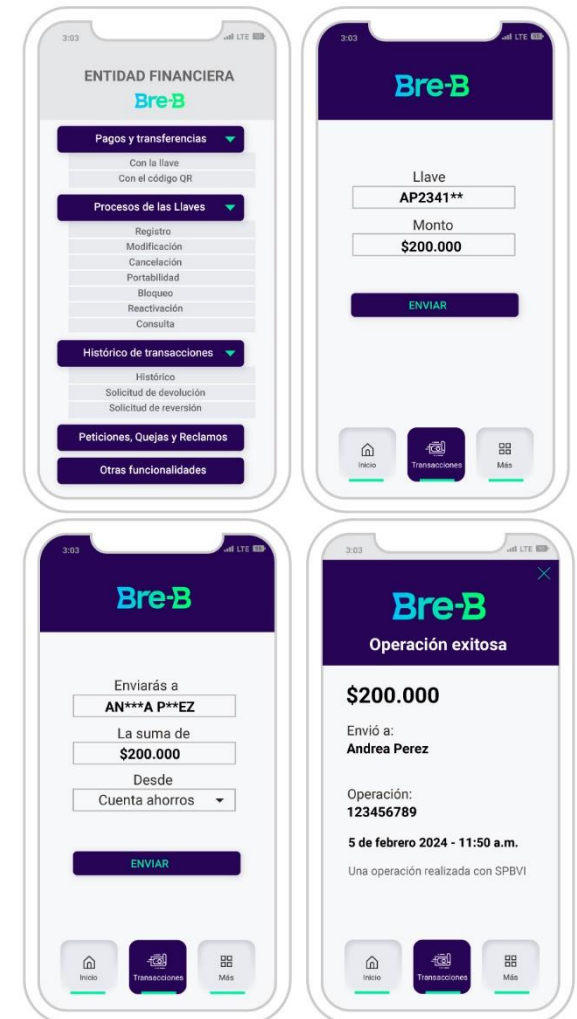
3:03 LTE

ENTIDAD FINANCIERA
Bre-B

Pagos y transferencias
Con la llave
Con el código QR

Procesos de las Llaves
Registro
Modificación
Cancelación
Portabilidad
Bloqueo
Reactivación
Consulta

Histórico de transacciones
Histórico
Solicitud de devolución
Solicitud de reversión

Peticiones, Quejas y Reclamos

Otras funcionalidades

3:03 LTE

Bre-B

Llave
AP2341**
Monto
$200.000

ENVIAR

Inicio
Transacciones
Más

3:03 LTE

Bre-B

Enviarás a
AN***A P**EZ
La suma de
$200.000
Desde
Cuenta ahorros

ENVIAR

Inicio
Transacciones
Más

3:03 LTE

Bre-B
Operación exitosa

$200.000

Envió a:
Andrea Perez

Operación:
123456789

5 de febrero 2024 - 11:50 a.m.

Una operación realizada con SPBVI

Inicio
Transacciones
Más